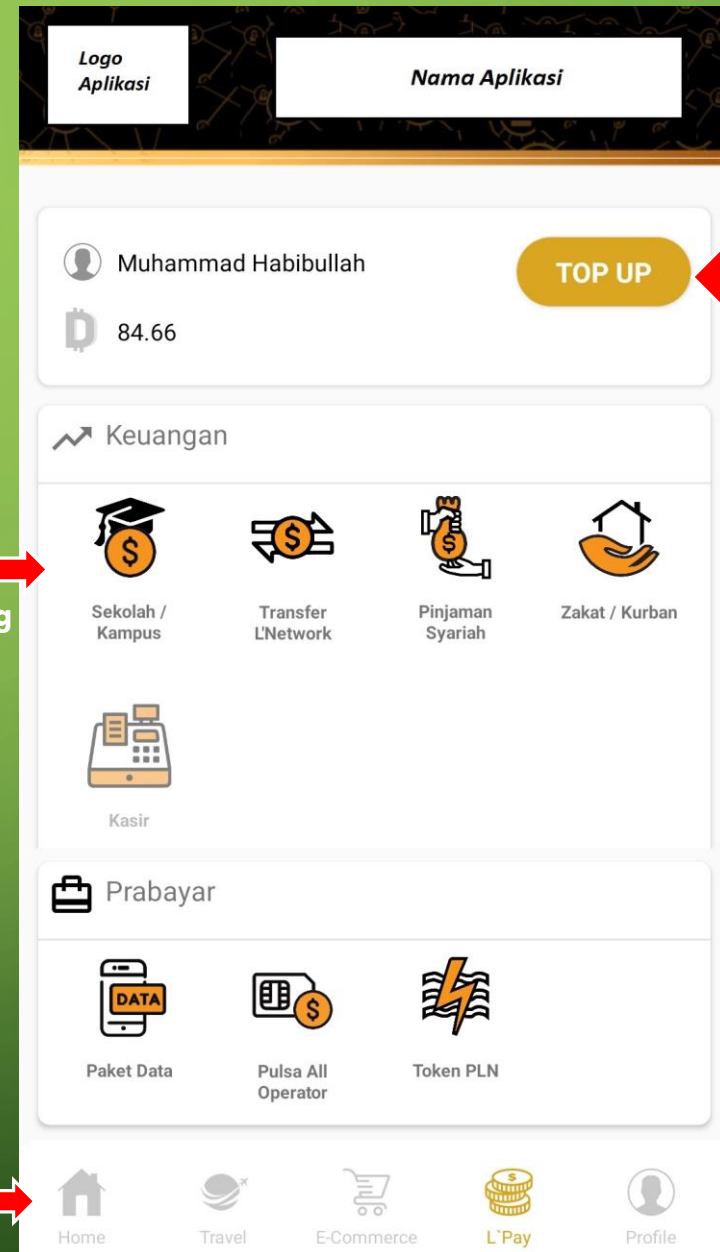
Logo Aplikasi

Nama Aplikasi

Muhammad Habibullah

TOP UP

84.66

Keuangan

Sekolah / Kampus

Transfer L'Network

Pinjaman Syariah

Zakat / Kurban

Kasir

Prabayar

DATA

Paket Data

Pulsa All Operator

Token PLN

Home

Travel

E-Commerce

L`Pay

Profile

g